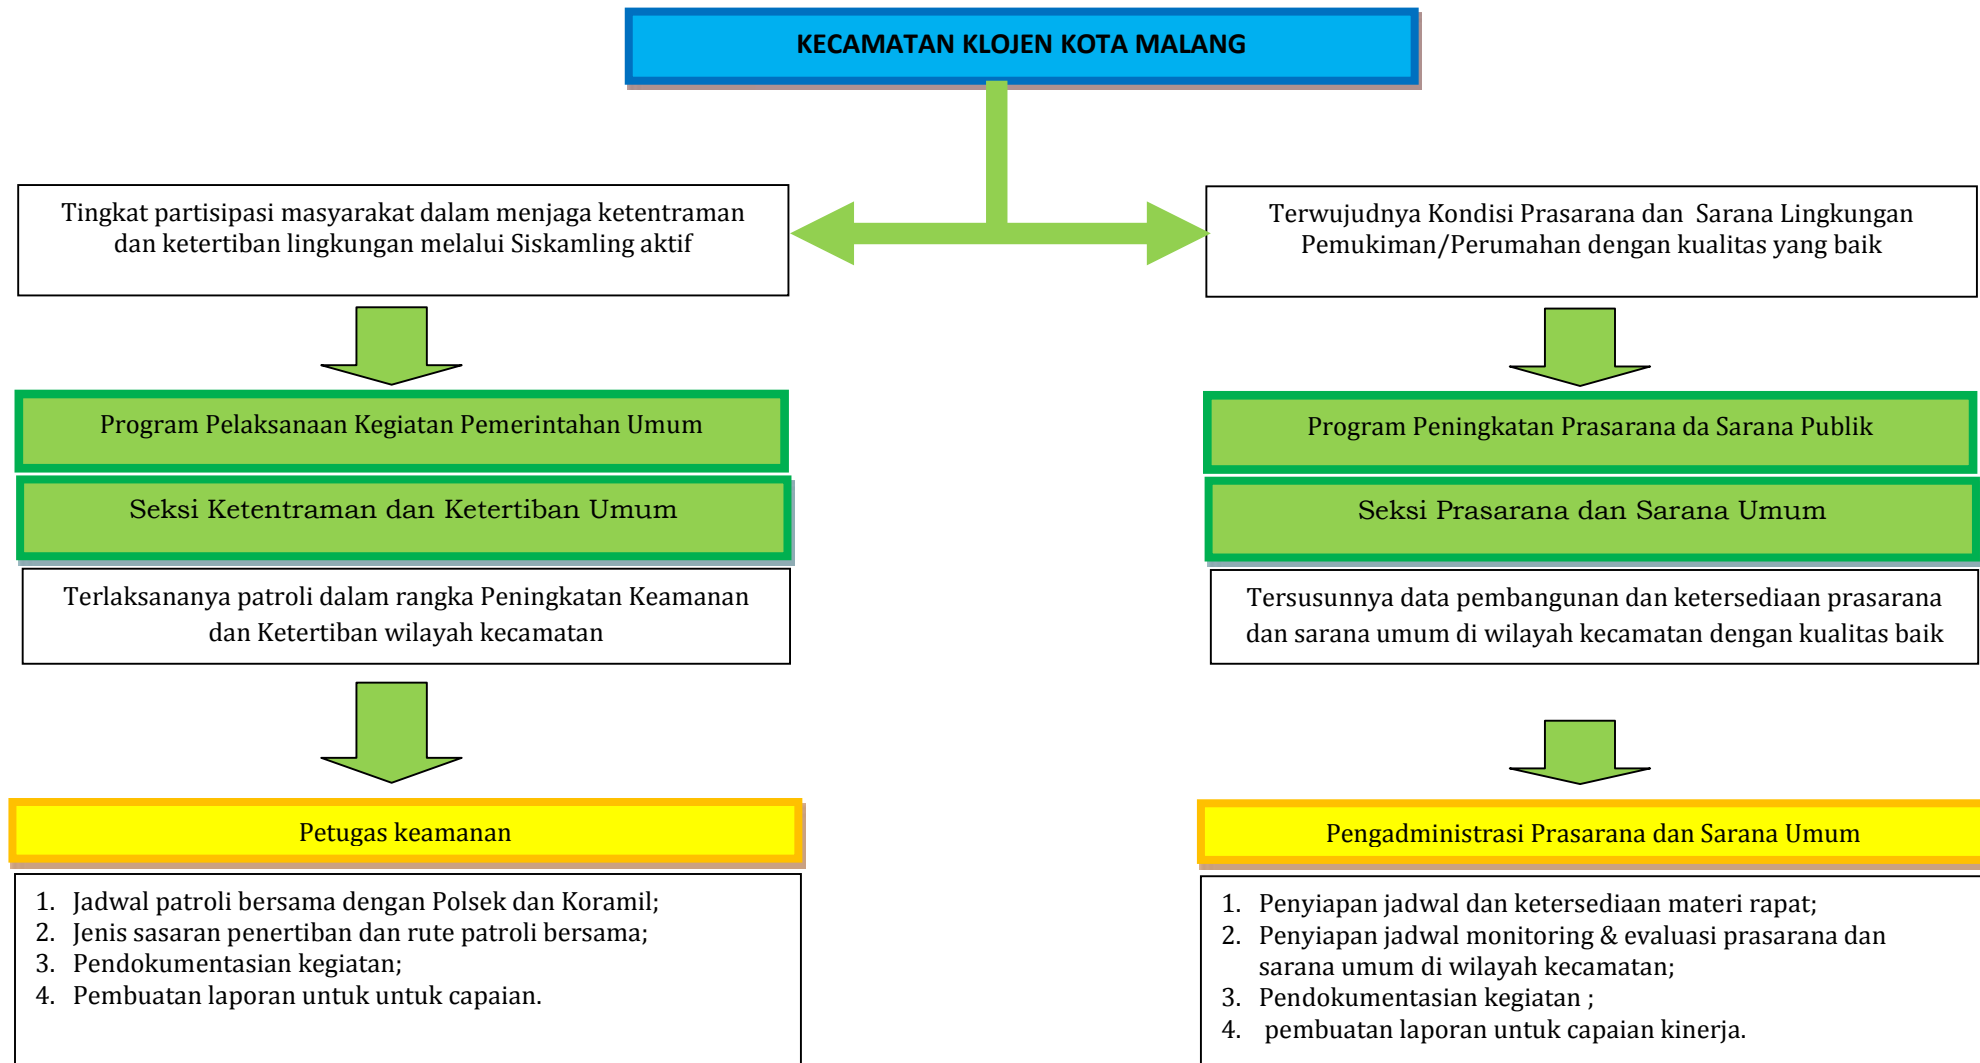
KECAMATAN KLOJEN KOTA MALANG

Tingkat partisipasi masyarakat dalam menjaga ketentraman dan ketertiban lingkungan melalui Siskamling aktif

Program Pelaksanaan Kegiatan Pemerintahan Umum

Seksi Ketentraman dan Ketertiban Umum

Terlaksananya patroli dalam rangka Peningkatan Keamanan dan Ketertiban wilayah kecamatan

Petugas keamanan

1. Jadwal patroli bersama dengan Polsek dan Koramil;
2. Jenis sasaran penertiban dan rute patroli bersama;
3. Pendokumentasian kegiatan;
4. Pembuatan laporan untuk untuk capaian.

Terwujudnya Kondisi Prasarana dan Sarana Lingkungan Pemukiman/Perumahan dengan kualitas yang baik

Program Peningkatan Prasarana da Sarana Publik

Seksi Prasarana dan Sarana Umum

Tersusunnya data pembangunan dan ketersediaan prasarana dan sarana umum di wilayah kecamatan dengan kualitas baik

Pengadministrasi Prasarana dan Sarana Umum

1. Penyiapan jadwal dan ketersediaan materi rapat;
2. Penyiapan jadwal monitoring & evaluasi prasarana dan sarana umum di wilayah kecamatan;
3. Pendokumentasian kegiatan ;
4. pembuatan laporan untuk capaian kinerja.